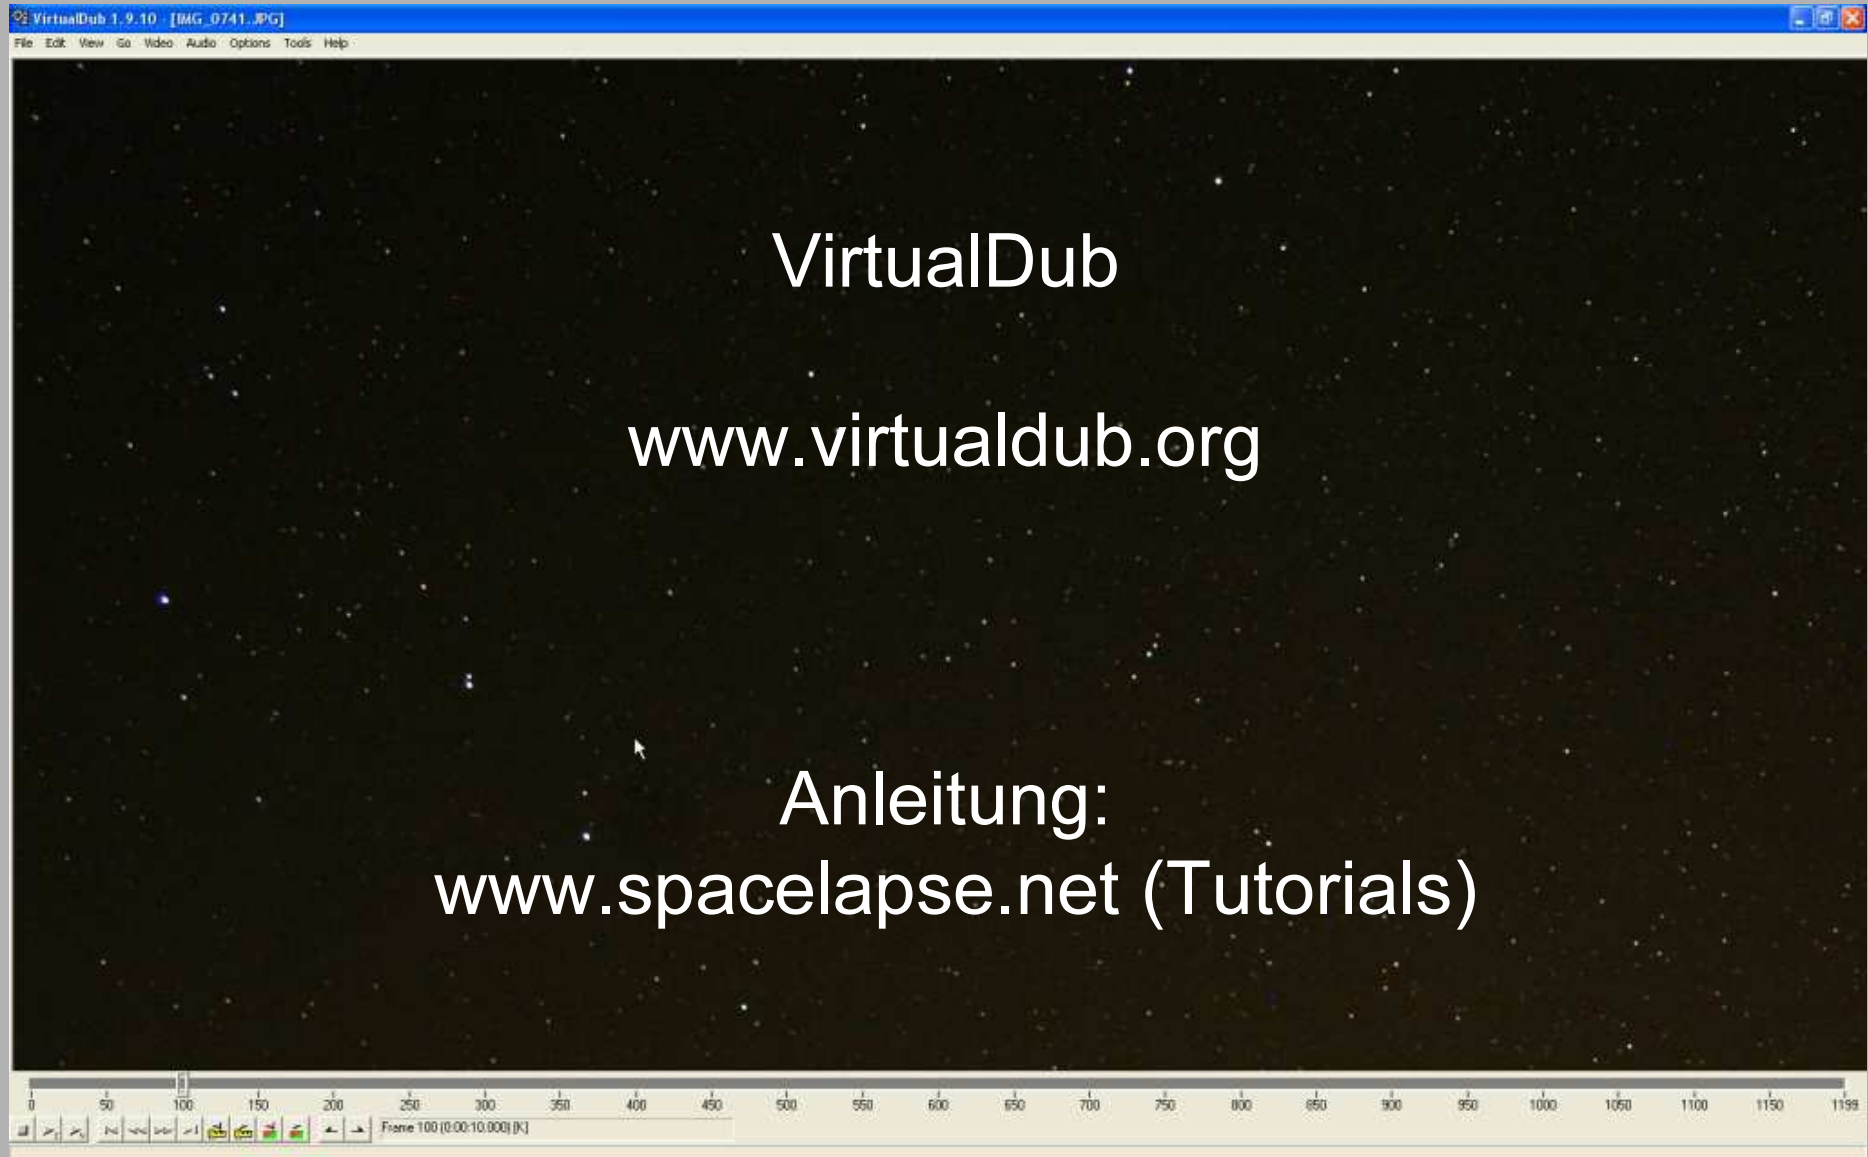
VirtualDub 1.9.10 - [IMG_0741.JPG]

File Edit View Go Video Audio Options Tools Help

VirtualDub

www.virtualdub.org

Anleitung:
www.spacelapse.net (Tutorials)

0 50 100 150 200 250 300 350 400 450 500 550 600 650 700 750 800 850 900 950 1000 1050 1100 1150 1199

Frame 100 (0:00:10.000) [K]